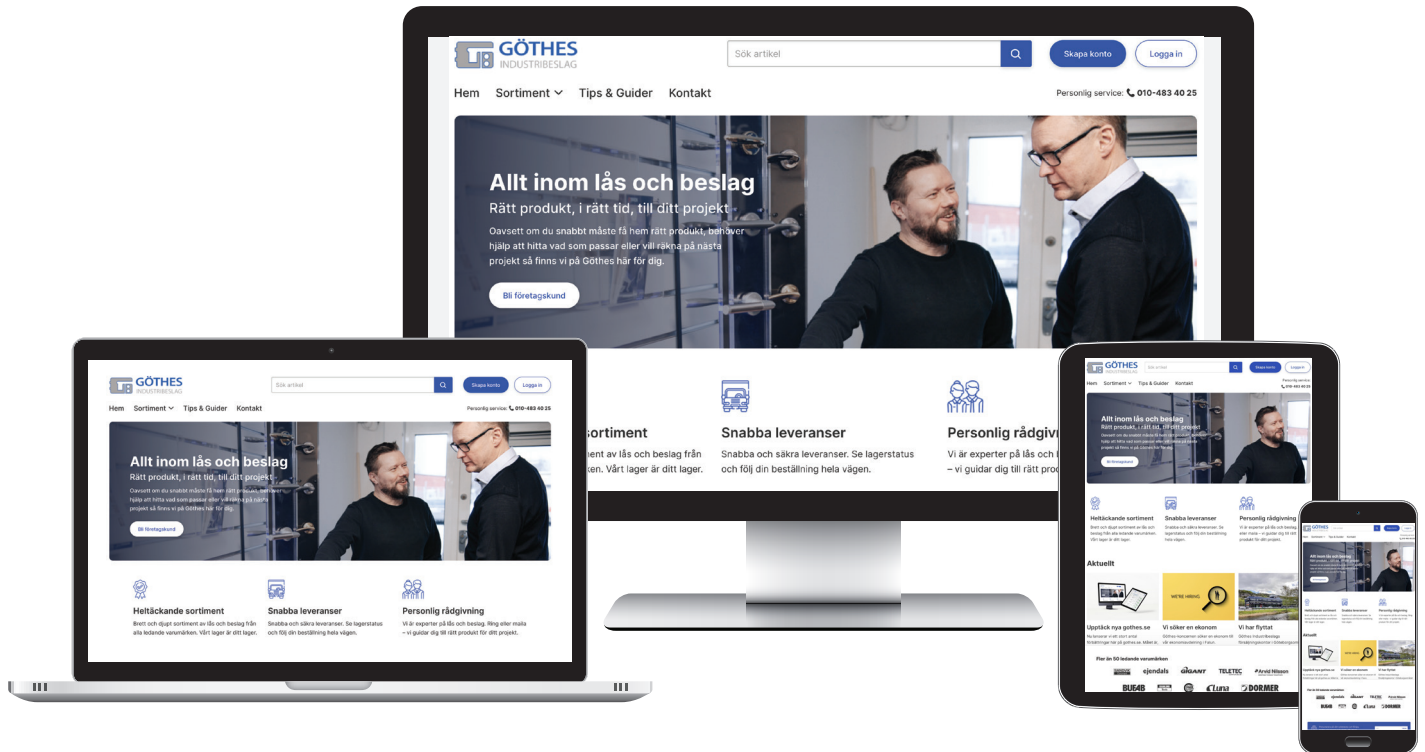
GÖTHES
INDUSTRIBESLAG

Sök artikel

Skapa konto

Logga in

Hem Sortiment Tips & Guider Kontakt

Personlig service: 010-483 40 25

Allt inom lås och beslag

Rätt produkt, i rätt tid, till ditt projekt

Oavsett om du snabbt måste få hem rätt produkt, behöver hjälp att hitta vad som passar eller vill räkna på nästa projekt så finns vi på Göthes här för dig.

Bli företagskund

Heltäckande sortiment

Brett och djupt sortiment av lås och beslag från alla ledande varumärken. Vårt lager är ditt lager.

Snabba leveranser

Snabba och säkra leveranser. Se lagerstatus och följ din beställning hela vägen.

Personlig rådgivning

Vi är experter på lås och beslag. Ring eller maila – vi guidar dig till rätt produkt för ditt projekt.

Aktuellt

Upptäck nya gothes.se

Vi söker en ekonom

Vi har flyttat

WE'RE HIRING

Fler än 50 ledande varumärken

ejendals

GIGANT

TELETEC

Arvid Nilsson

BUEAB

Luna

DORMER